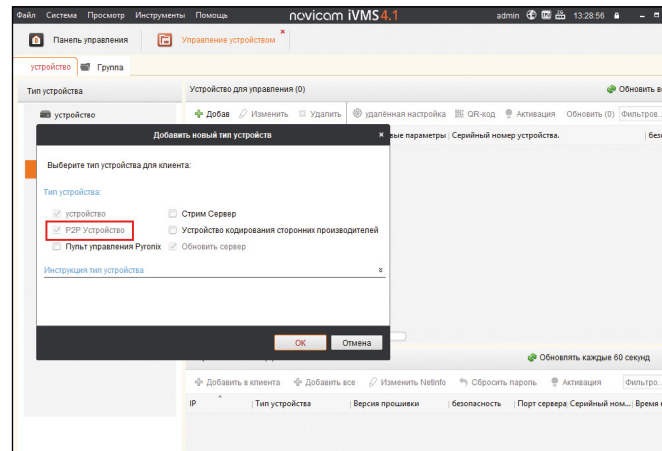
Файл Система Просмотр Инструменты Помощь novicam iVMS4.1 admin 13:28:56

Панель управления Управления устройством ×

устройство Группа

Тип устройства

устройство

Устройство для управления (0)

Обновить в

Добав Изменить Удалить удалённая настройка QR-код Активация Обновить (0) Фильтров...

ые параметры | Серийный номер устройства. | безо

Добавить новый тип устройства ×

Выберите тип устройства для клиента:

Тип устройства:

устройство

P2P Устройство

Пульт управления Pyronix

Стрим Сервер

Устройство кодирования сторонних производителей

Обновить сервер

Инструкция тип устройства

OK Отмена

Обновлять каждые 60 секунд

Добавить в клиента Добавить все Изменить NetInfo Сбросить пароль Активация Фильтро...

IP | Тип устройства | Версия прошивки | безопасность | Порт сервера | Серийный ном... | Время